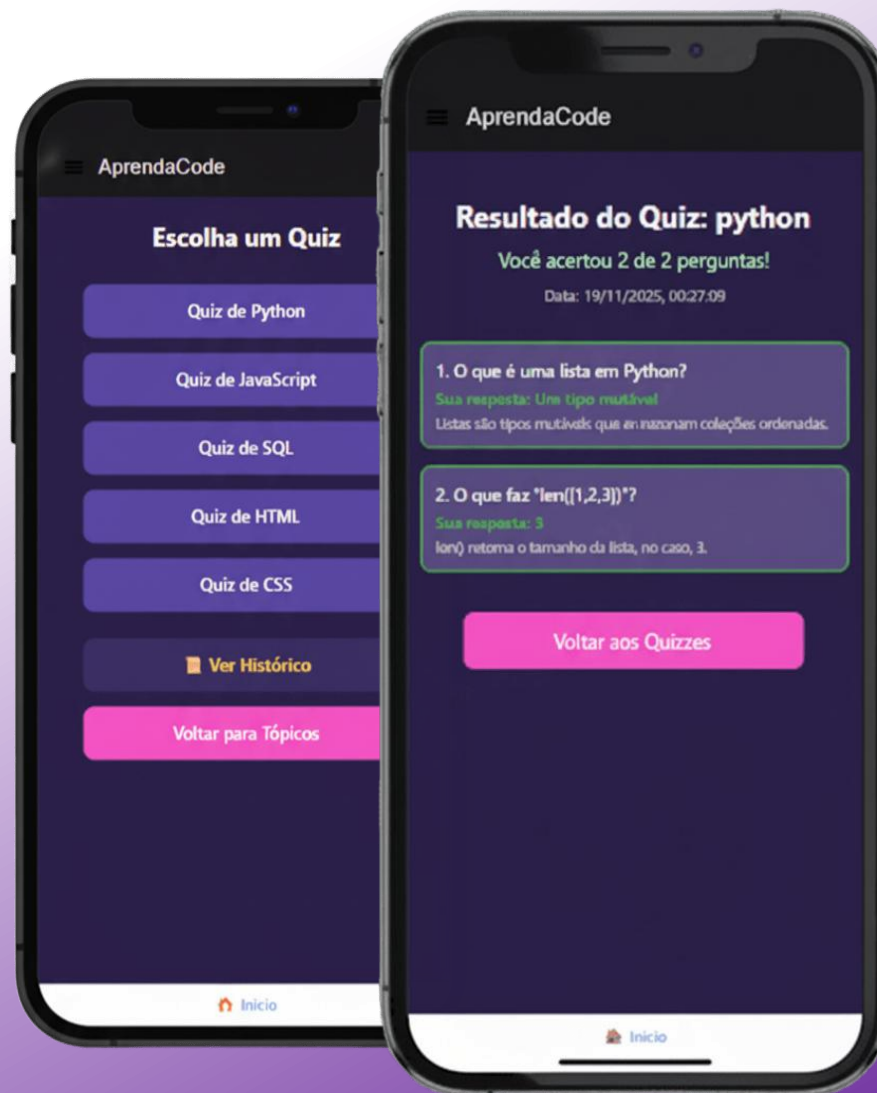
AprendaCode

Escolha um Quiz

Quiz de Python

Quiz de JavaScript

Quiz de SQL

Quiz de HTML

Quiz de CSS

Ver Histórico

Voltar para Tópicos

Inicio

AprendaCode

Resultado do Quiz: python

Você acertou 2 de 2 perguntas!

Data: 19/11/2025, 00:27:09

1. O que é uma lista em Python?

Sua resposta: Um tipo mutável

Listas são tipos mutáveis que armazenam coleções ordenadas.

2. O que faz "len([1,2,3])"?

Sua resposta: 3

len() retorna o tamanho da lista, no caso, 3.

Voltar aos Quizzes

Inicio